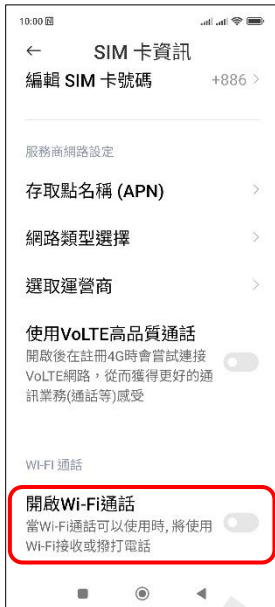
10:00

←　SIM 卡資訊

編輯 SIM 卡號碼　+886 >

服務商網路設定

存取點名稱 (APN) >

網路類型選擇 >

選取運營商 >

使用VoLTE高品質通話
開啟後在註冊4G時會嘗試連接VoLTE網路，從而獲得更好的通訊業務(通話等)感受

WI-FI 通話

開啟Wi-Fi通話
當Wi-Fi通話可以使用時，將使用Wi-Fi接收或撥打電話